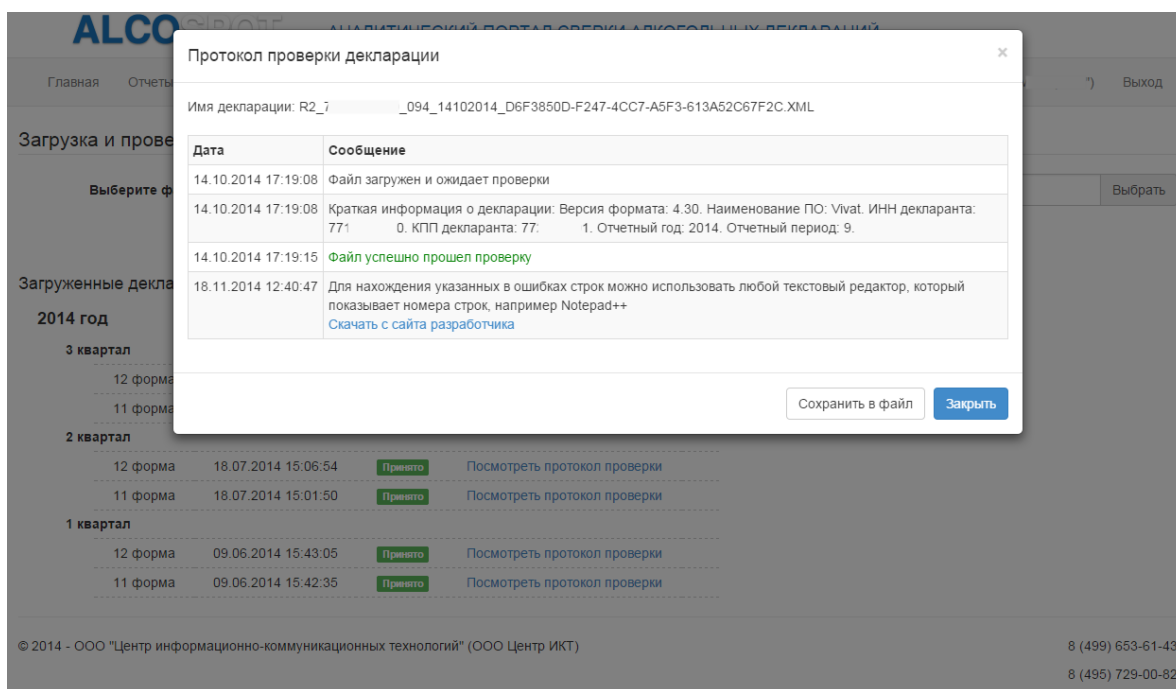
ALCO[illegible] АНАЛИТИЧЕСКИЙ ПОРТАЛ СВЕРКИ АЛКОГОЛЬНЫХ ДЕКЛАРАЦИЙ

Главная Отчеты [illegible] Выход

Загрузка и прове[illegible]

Выберите ф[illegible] Выбрать

Загруженные декла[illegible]

2014 год

3 квартал

12 форма

11 форма

2 квартал

12 форма 18.07.2014 15:06:54 Принято Посмотреть протокол проверки

11 форма 18.07.2014 15:01:50 Принято Посмотреть протокол проверки

1 квартал

12 форма 09.06.2014 15:43:05 Принято Посмотреть протокол проверки

11 форма 09.06.2014 15:42:35 Принято Посмотреть протокол проверки

© 2014 - ООО "Центр информационно-коммуникационных технологий" (ООО Центр ИКТ)

8 (499) 653-61-43

8 (495) 729-00-82

Протокол проверки декларации ×

Имя декларации: R2_7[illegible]_094_14102014_D6F3850D-F247-4CC7-A5F3-613A52C67F2C.XML

| Дата | Сообщение |
|---|---|
| 14.10.2014 17:19:08 | Файл загружен и ожидает проверки |
| 14.10.2014 17:19:08 | Краткая информация о декларации: Версия формата: 4.30. Наименование ПО: Vivat. ИНН декларанта: 771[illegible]0. КПП декларанта: 77:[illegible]1. Отчетный год: 2014. Отчетный период: 9. |
| 14.10.2014 17:19:15 | Файл успешно прошел проверку |
| 18.11.2014 12:40:47 | Для нахождения указанных в ошибках строк можно использовать любой текстовый редактор, который показывает номера строк, например Notepad++ Скачать с сайта разработчика |

Сохранить в файл Закрыть